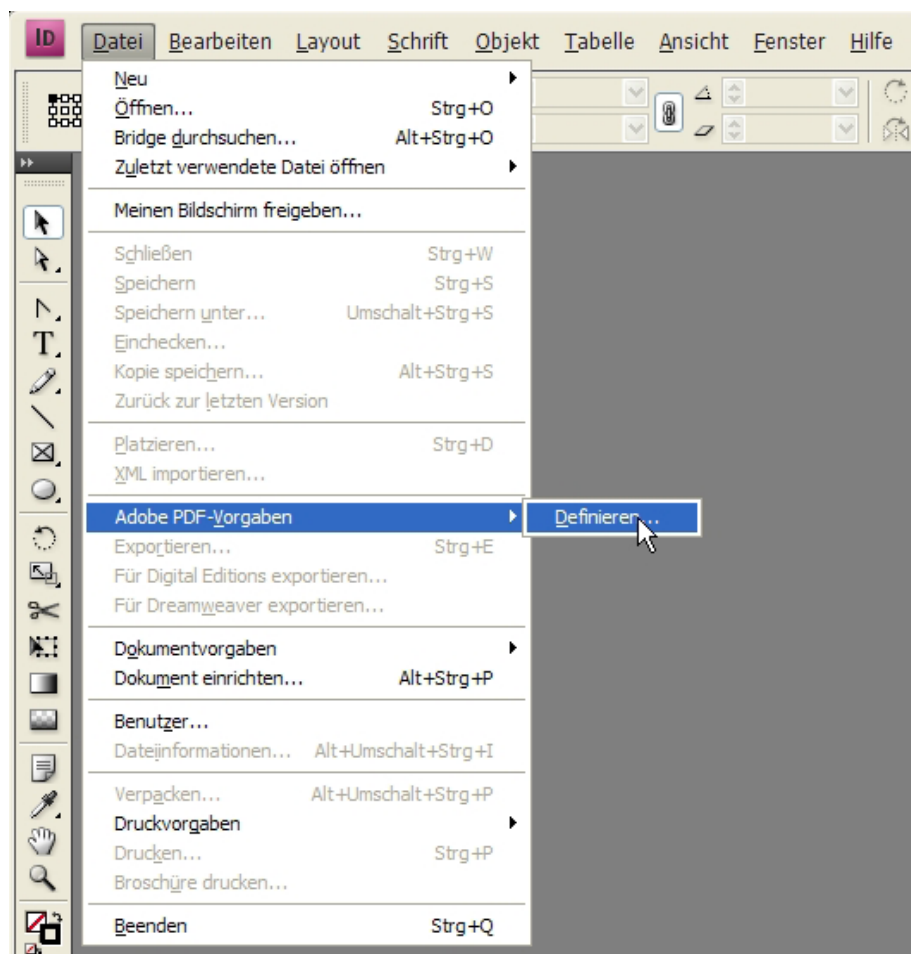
ID Datei Bearbeiten Layout Schrift Objekt Tabelle Ansicht Fenster Hilfe

Neu
Öffnen... Strg+O
Bridge durchsuchen... Alt+Strg+O
Zuletzt verwendete Datei öffnen

Meinen Bildschirm freigeben...

Schließen Strg+W
Speichern Strg+S
Speichern unter... Umschalt+Strg+S
Einchecken...
Kopie speichern... Alt+Strg+S
Zurück zur letzten Version

Platzieren... Strg+D
XML importieren...

Adobe PDF-Vorgaben
Exportieren... Strg+E
Für Digital Editions exportieren...
Für Dreamweaver exportieren...

Dokumentvorgaben
Dokument einrichten... Alt+Strg+P

Benutzer...
Dateiinformationen... Alt+Umschalt+Strg+I

Verpacken... Alt+Umschalt+Strg+P
Druckvorgaben
Drucken... Strg+P
Broschüre drucken...

Beenden Strg+Q

Definieren...